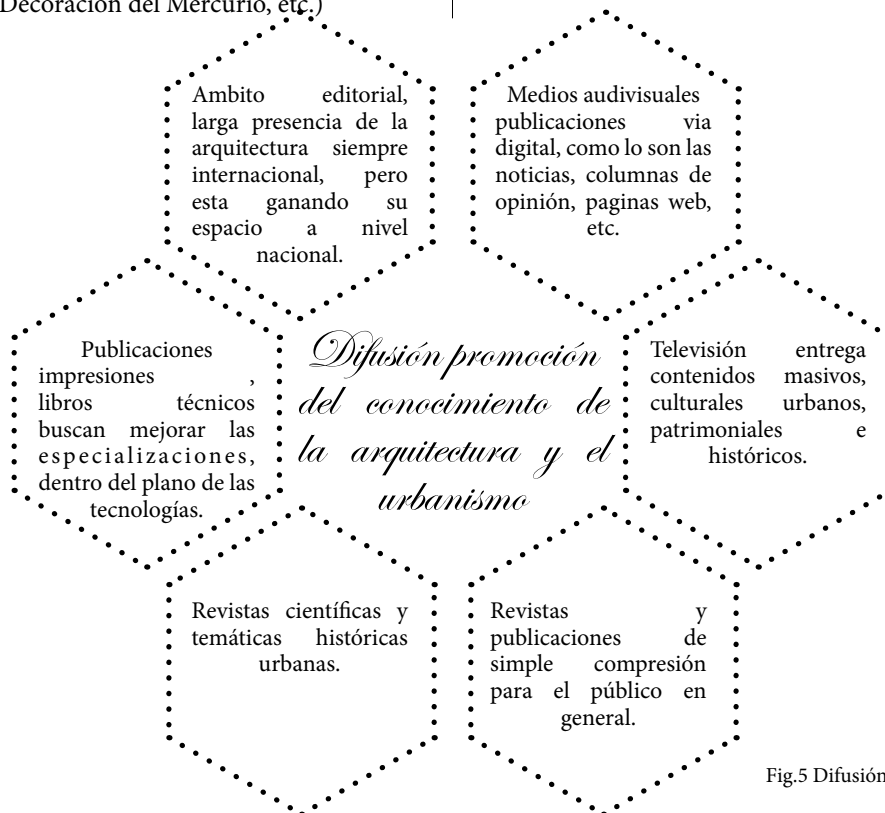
Decoración del Mercurio, etc.)

Ambito editorial, larga presencia de la arquitectura siempre internacional, pero esta ganando su espacio a nivel nacional.

Medios audivisuales publicaciones via digital, como lo son las noticias, columnas de opinión, paginas web, etc.

Publicaciones impresiones , libros técnicos buscan mejorar las especializaciones, dentro del plano de las tecnologías.

Difusión promoción del conocimiento de la arquitectura y el urbanismo

Televisión entrega contenidos masivos, culturales urbanos, patrimoniales e históricos.

Revistas científicas y temáticas históricas urbanas.

Revistas y publicaciones de simple compresión para el público en general.

Fig.5 Difusión